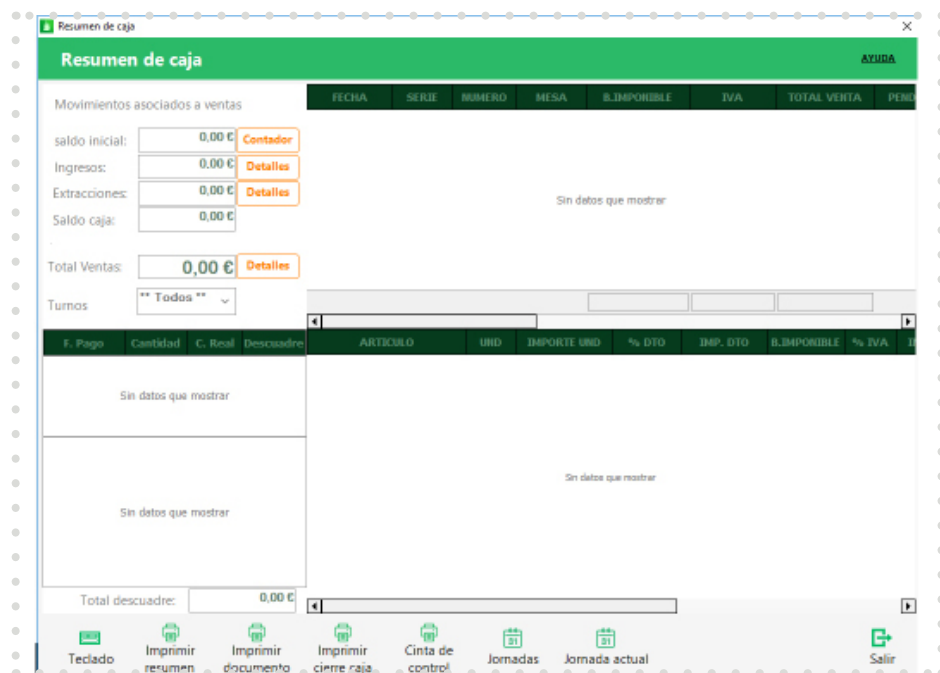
Resumen de caja

Resumen de caja

AYUDA

Movimientos asociados a ventas

saldo inicial: 0,00 € Contador
Ingresos: 0,00 € Detalles
Extracciones: 0,00 € Detalles
Saldo caja: 0,00 €

Total Ventas: 0,00 € Detalles

Turnos ** Todos **

| FECHA | SERIE | NUMERO | MESA | B.IMPONIBLE | IVA | TOTAL VENTA | PEN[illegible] |
|---|---|---|---|---|---|---|---|

Sin datos que mostrar

| F. Pago | Cantidad | C. Real | Descuadre |
|---|---|---|---|

Sin datos que mostrar

Sin datos que mostrar

| ARTICULO | UND | IMPORTE UND | % DTO | IMP. DTO | B.IMPONIBLE | % IVA | I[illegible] |
|---|---|---|---|---|---|---|---|

Sin datos que mostrar

Total descuadre: 0,00 €

Teclado
Imprimir resumen
Imprimir documento
Imprimir cierre caja
Cinta de control
31 Jornadas
31 Jornada actual
Salir